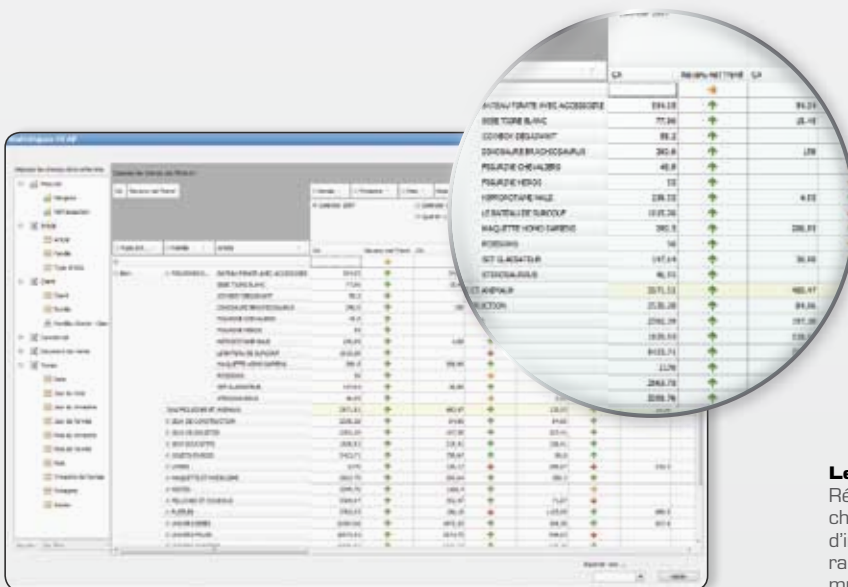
| | CA | Niveau net Trend | CA |
|---|---|---|---|
| BATEAU PIRATE AVEC ACCESSOIRE | 554.18 | | 84.24 |
| BEBE TIGRE BLANC | 77.96 | | 15.45 |
| COWBOY DEGAINANT | 88.2 | | |
| DINOSAURE BRACHIOSAURUS | 280.8 | | 156 |
| FIGURINE CHEVALIERS | 40.8 | | |
| FIGURINE HEROS | 52 | | |
| HIPPOPOTAME MALE | 138.32 | | 4.52 |
| LE BATEAU DE SURCOUF | 1015.36 | | |
| MAQUETTE HOMO SAPIENS | 390.5 | | 286.52 |
| POISSONS | 56 | | |
| SET GLADIATEUR | 147.14 | | 36.88 |
| STEGOSAURUS | 96.53 | | |
| ET ANIMAUX | 2571.11 | | 482.47 |
| RUCTION | 2130.28 | | 84.96 |
| | 2592.39 | | 197.38 |
| | 1835.53 | | 118. |
| | 8435.71 | | |
| | 2176 | | |
| | 2868.78 | | |
| | 2099.76 | | |

Le
Ré
ch
d'i
ra
m